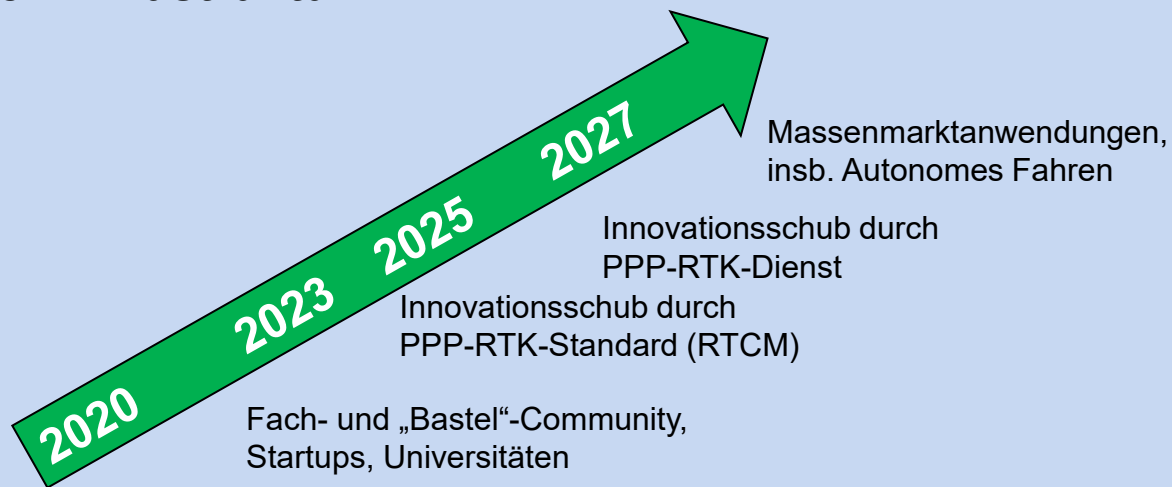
2020 2023 2025 2027

Massenmarktanwendungen, insb. Autonomes Fahren

Innovationsschub durch PPP-RTK-Dienst

Innovationsschub durch PPP-RTK-Standard (RTCM)

Fach- und „Bastel“-Community, Startups, Universitäten